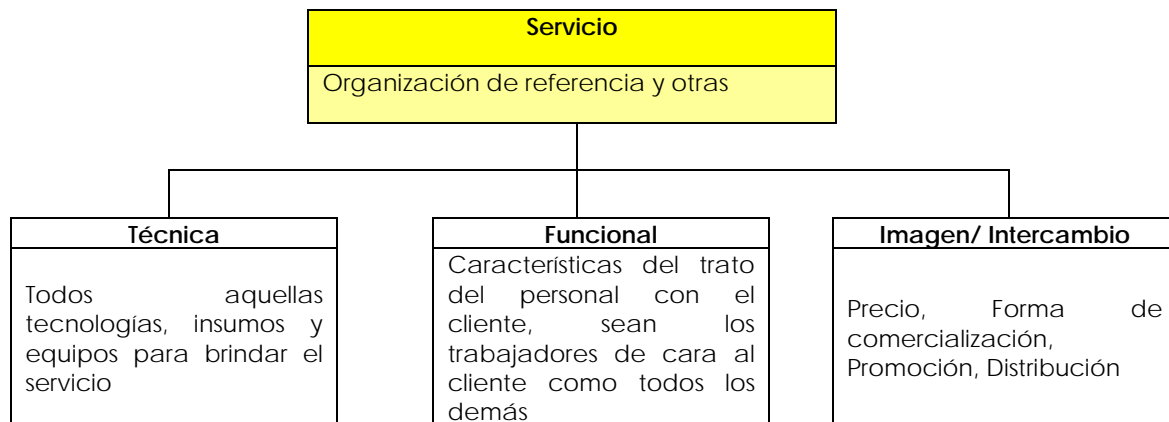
Servicio

Organización de referencia y otras

Técnica

Todos aquellas tecnologías, insumos y equipos para brindar el servicio

Funcional

Características del trato del personal con el cliente, sean los trabajadores de cara al cliente como todos los demás

Imagen/ Intercambio

Precio, Forma de comercialización, Promoción, Distribución